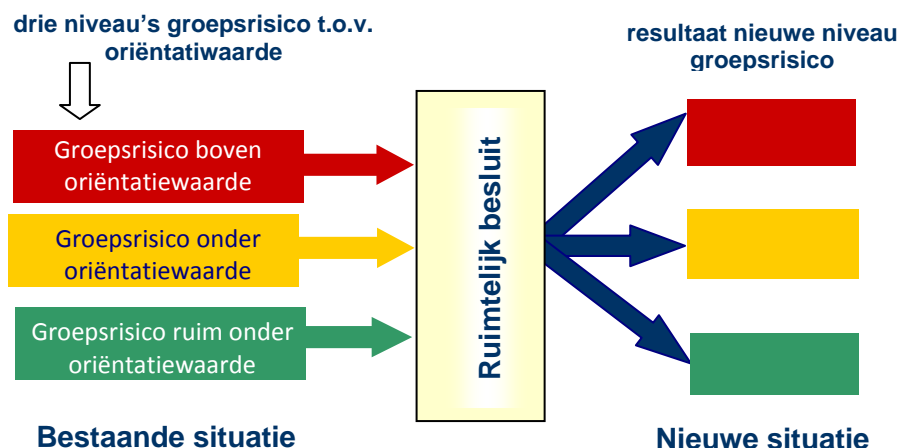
drie niveau's groepsrisico t.o.v. oriëntatiwaarde

resultaat nieuwe niveau groepsrisico

Groepsrisico boven oriëntatiewaarde

Groepsrisico onder oriëntatiewaarde

Groepsrisico ruim onder oriëntatiewaarde

Ruimtelijk besluit

Bestaande situatie

Nieuwe situatie